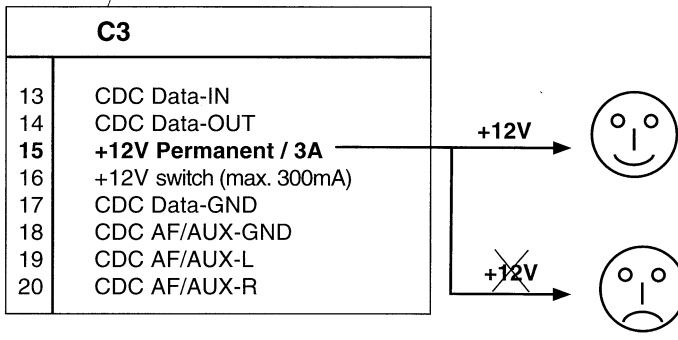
C3

| | |
|---|---|
| 13 | CDC Data-IN |
| 14 | CDC Data-OUT |
| 15 | +12V Permanent / 3A |
| 16 | +12V switch (max. 300mA) |
| 17 | CDC Data-GND |
| 18 | CDC AF/AUX-GND |
| 19 | CDC AF/AUX-L |
| 20 | CDC AF/AUX-R |

+12V

+12V